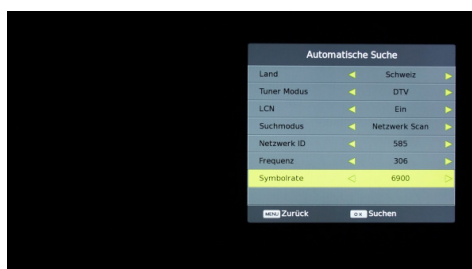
Automatische Suche

| | |
|---|---|
| Land | ◄ Schweiz ► |
| Tuner Modus | ◄ DTV ► |
| LCN | ◄ Ein ► |
| Suchmodus | ◄ Netzwerk Scan ► |
| Netzwerk ID | ◄ 585 ► |
| Frequenz | ◄ 306 ► |
| Symbolrate | ◁ 6900 ▷ |

MENU Zurück OK Suchen